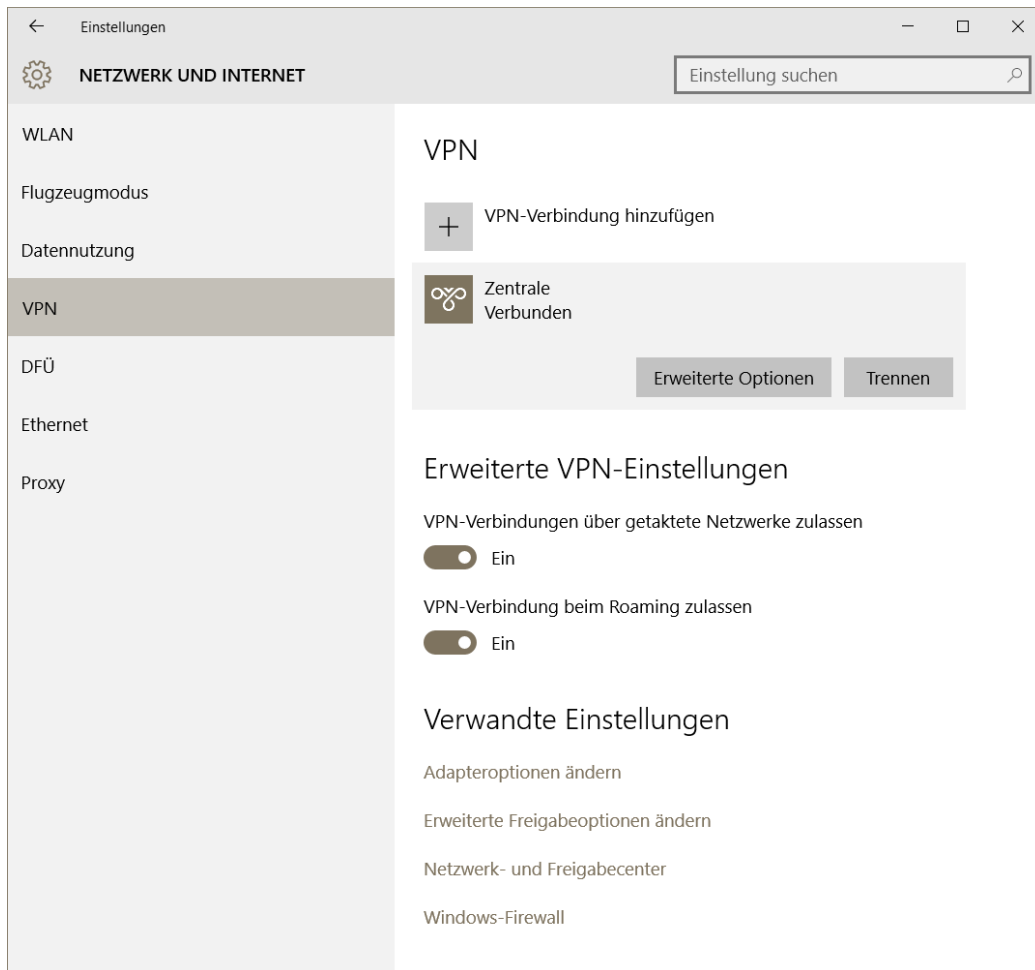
Einstellungen

NETZWERK UND INTERNET

Einstellung suchen

WLAN

Flugzeugmodus

Datennutzung

VPN

DFÜ

Ethernet

Proxy

VPN

VPN-Verbindung hinzufügen

Zentrale
Verbunden

Erweiterte Optionen

Trennen

Erweiterte VPN-Einstellungen

VPN-Verbindungen über getaktete Netzwerke zulassen

Ein

VPN-Verbindung beim Roaming zulassen

Ein

Verwandte Einstellungen

Adapteroptionen ändern

Erweiterte Freigabeoptionen ändern

Netzwerk- und Freigabecenter

Windows-Firewall